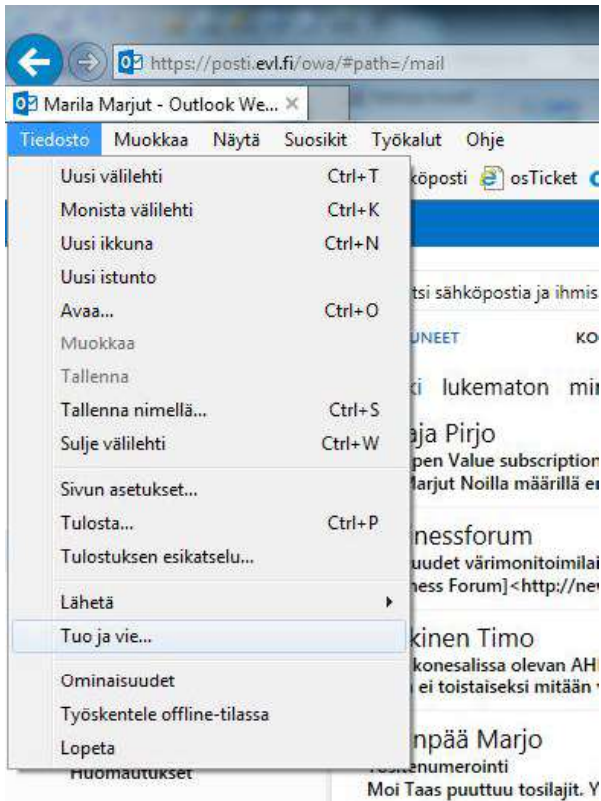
https://posti.evl.fi/owa/#path=/mail

Marila Marjut - Outlook We... ×

Tiedosto Muokkaa Näytä Suosikit Työkalut Ohje

Uusi välilehti Ctrl+T
Monista välilehti Ctrl+K
Uusi ikkuna Ctrl+N
Uusi istunto
Avaa... Ctrl+O
Muokkaa
Tallenna
Tallenna nimellä... Ctrl+S
Sulje välilehti Ctrl+W
Sivun asetukset...
Tulosta... Ctrl+P
Tulostuksen esikatselu...
Lähetä
Tuo ja vie...
Ominaisuudet
Työskentele offline-tilassa
Lopeta

köposti osTicket

tsi sähköpostia ja ihmis

UNEET KO

ki lukematon mi

aja Pirjo
pen Value subscription
Marjut Noilla määrillä e

inessforum
uudet värimonitoimila
ness Forum]<http://ne

kinen Timo
konesalissa olevan AH
ei toistaiseksi mitään

npää Marjo
Huomautukset
Työskenumerointi
Moi Taas puuttuu tosilajit. Y